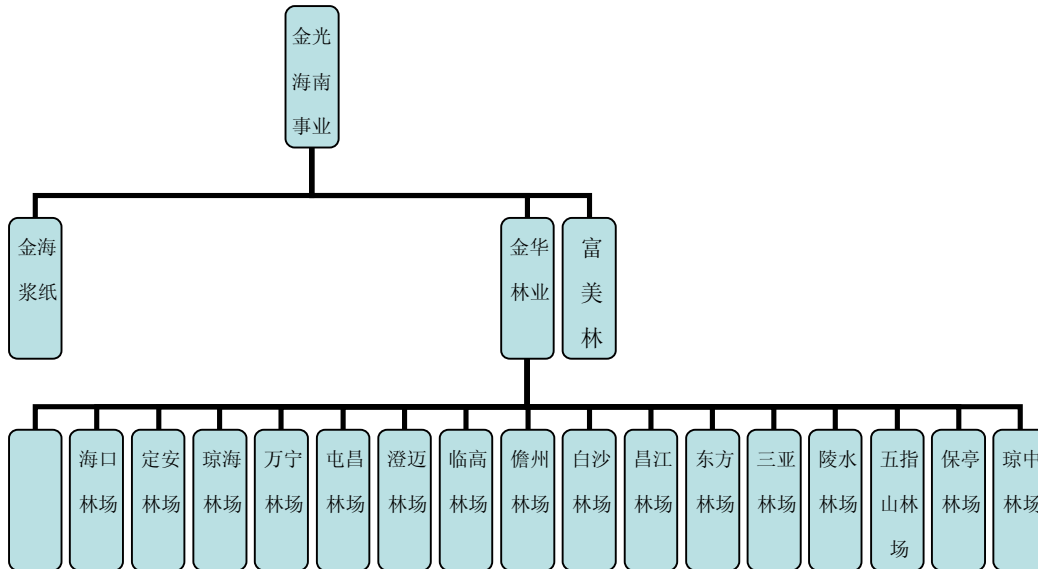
金光海南事业

金海浆纸

金华林业

富美林

海口林场

定安林场

琼海林场

万宁林场

屯昌林场

澄迈林场

临高林场

儋州林场

白沙林场

昌江林场

东方林场

三亚林场

陵水林场

五指山林场

保亭林场

琼中林场